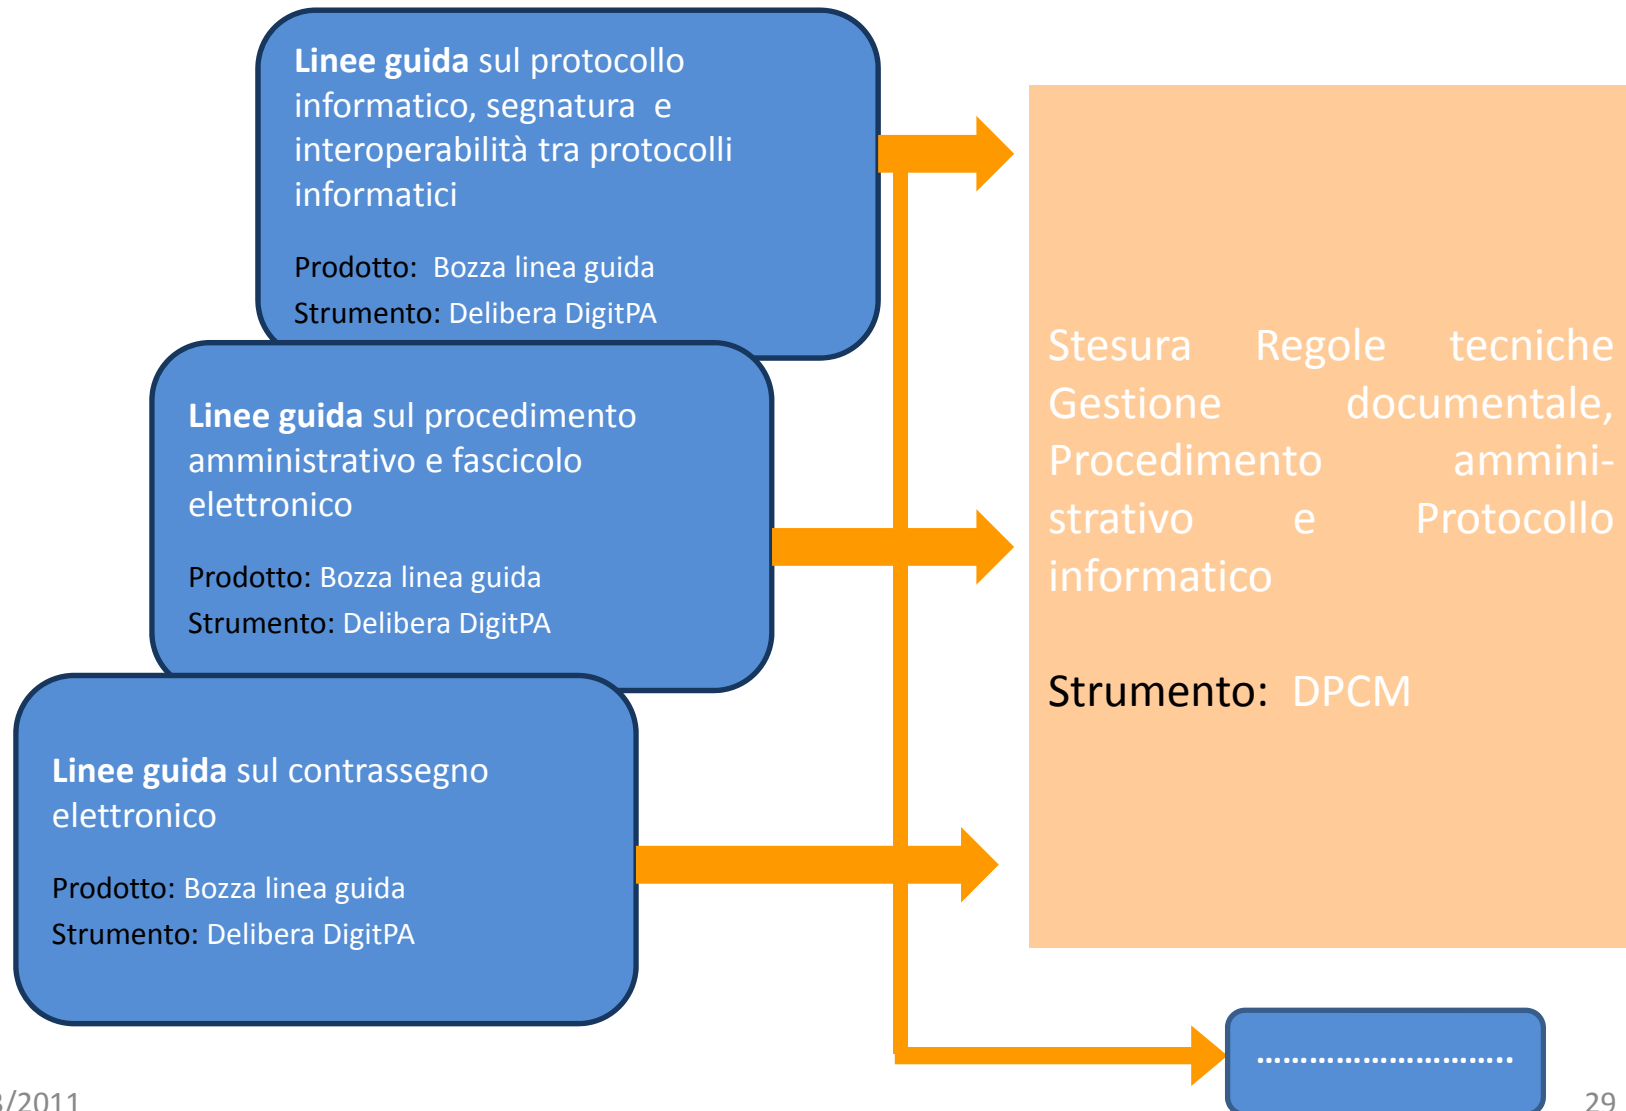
**Linee guida** sul protocollo informatico, segnatura e interoperabilità tra protocolli informatici

Prodotto: Bozza linea guida
Strumento: Delibera DigitPA

**Linee guida** sul procedimento amministrativo e fascicolo elettronico

Prodotto: Bozza linea guida
Strumento: Delibera DigitPA

**Linee guida** sul contrassegno elettronico

Prodotto: Bozza linea guida
Strumento: Delibera DigitPA

Stesura Regole tecniche Gestione documentale, Procedimento amministrativo e Protocollo informatico

Strumento: DPCM

.............................

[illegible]/2011

29